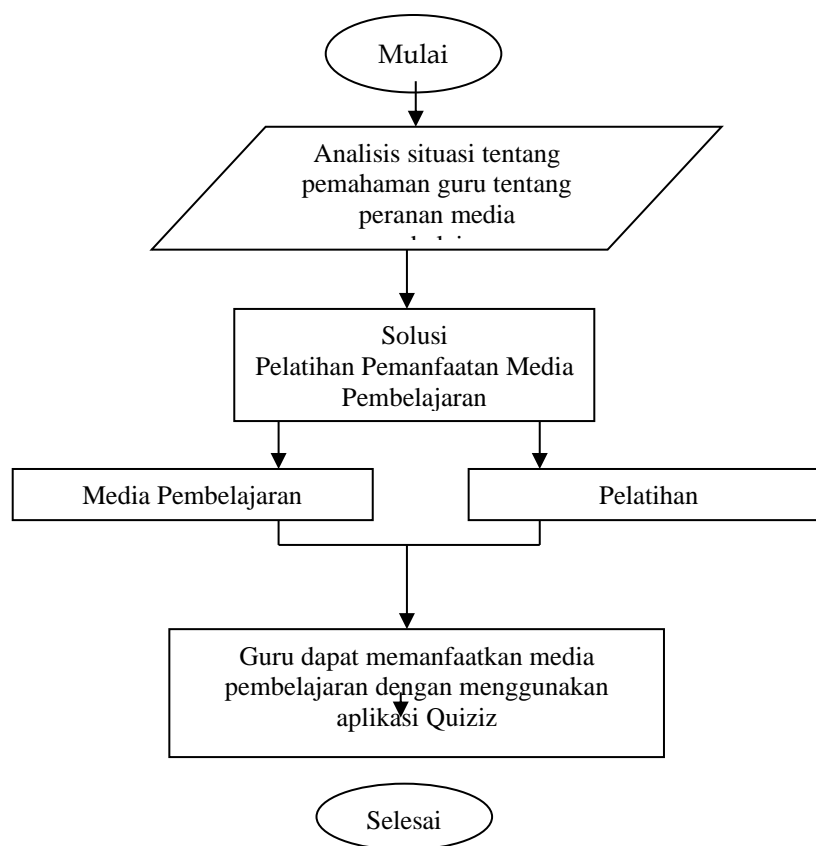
Mulai

Analisis situasi tentang pemahaman guru tentang peranan media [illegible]

Solusi
Pelatihan Pemanfaatan Media Pembelajaran

Media Pembelajaran

Pelatihan

Guru dapat memanfaatkan media pembelajaran dengan menggunakan aplikasi Quiziz

Selesai